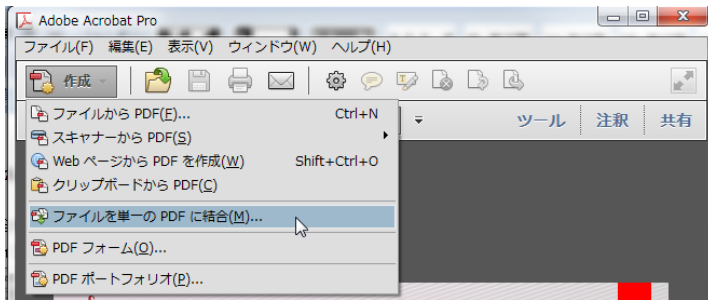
Adobe Acrobat Pro

ファイル(F) 編集(E) 表示(V) ウィンドウ(W) ヘルプ(H)

作成

ツール 注釈 共有

ファイルから PDF(F)... Ctrl+N
スキャナーから PDF(S)
Web ページから PDF を作成(W) Shift+Ctrl+O
クリップボードから PDF(C)
ファイルを単一の PDF に結合(M)...
PDF フォーム(O)...
PDF ポートフォリオ(P)...